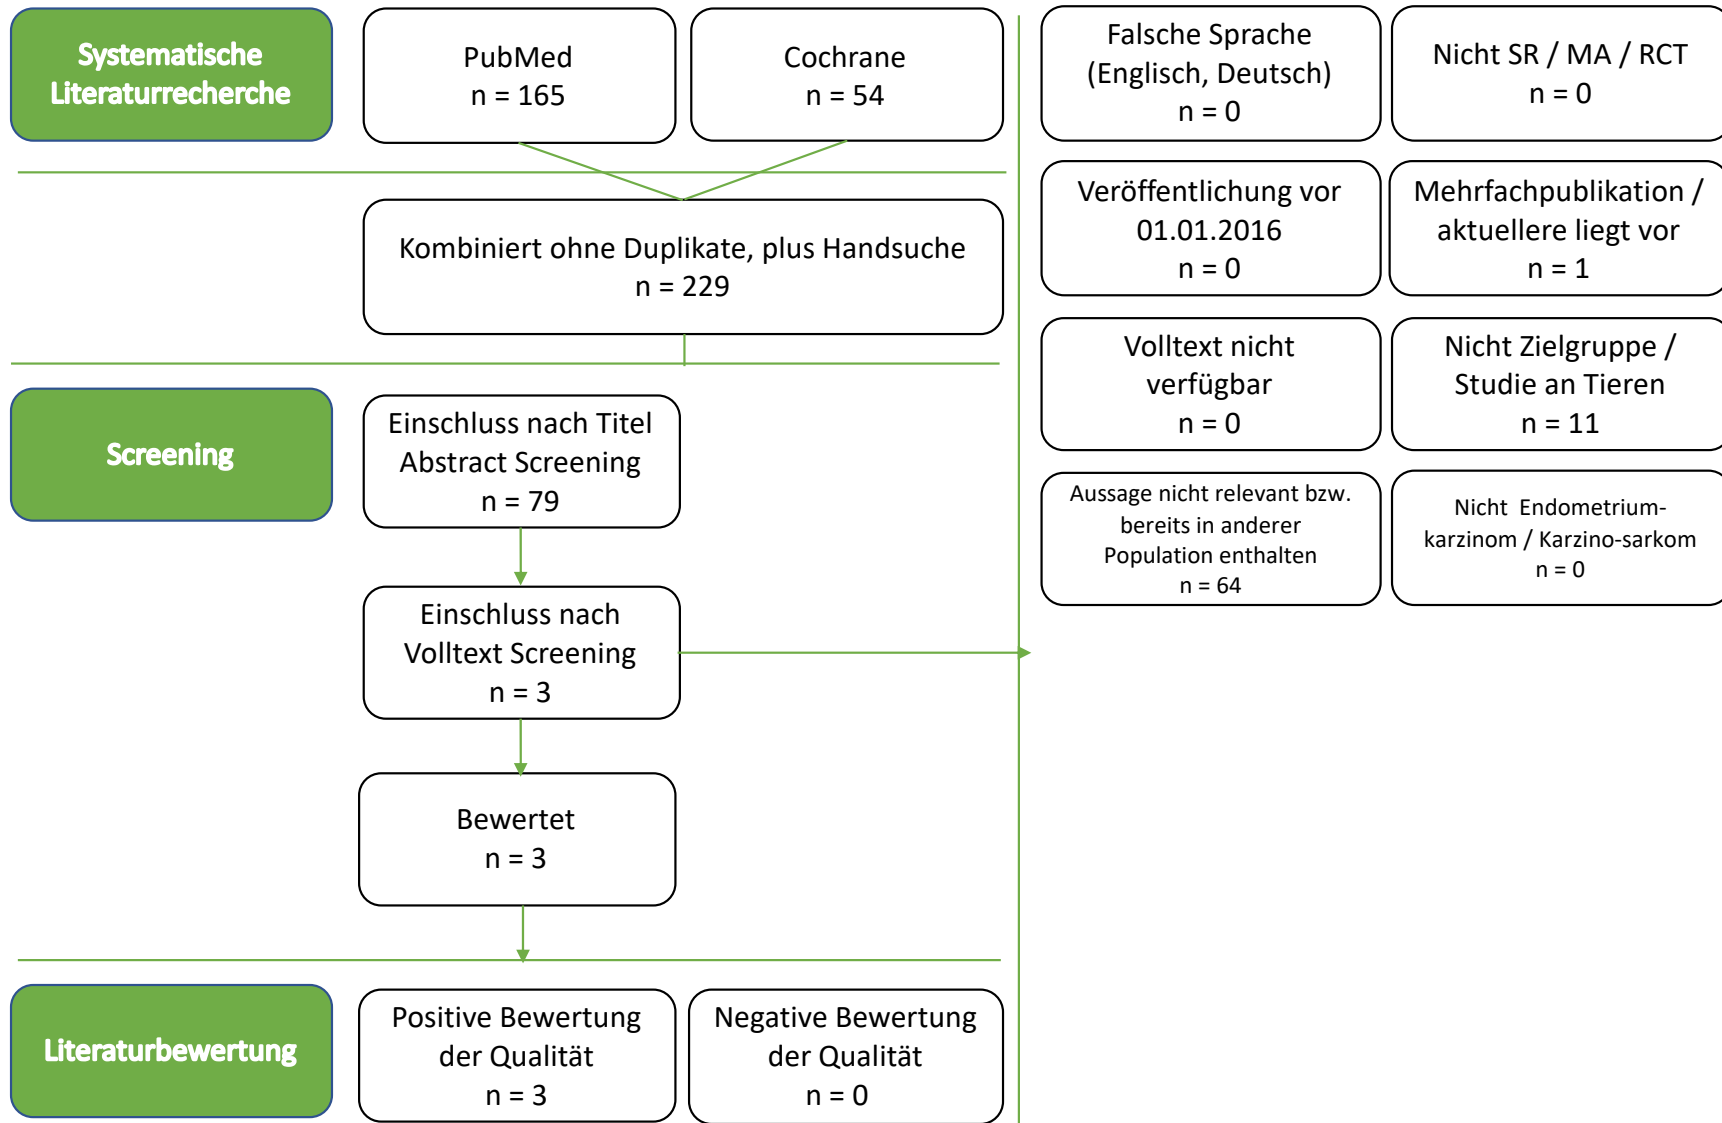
Systematische Literaturrecherche

PubMed
n = 165

Cochrane
n = 54

Kombiniert ohne Duplikate, plus Handsuche
n = 229

Screening

Einschluss nach Titel Abstract Screening
n = 79

Einschluss nach Volltext Screening
n = 3

Bewertet
n = 3

Literaturbewertung

Positive Bewertung der Qualität
n = 3

Negative Bewertung der Qualität
n = 0

Falsche Sprache (Englisch, Deutsch)
n = 0

Nicht SR / MA / RCT
n = 0

Veröffentlichung vor 01.01.2016
n = 0

Mehrfachpublikation / aktuellere liegt vor
n = 1

Volltext nicht verfügbar
n = 0

Nicht Zielgruppe / Studie an Tieren
n = 11

Aussage nicht relevant bzw. bereits in anderer Population enthalten
n = 64

Nicht Endometrium-karzinom / Karzino-sarkom
n = 0